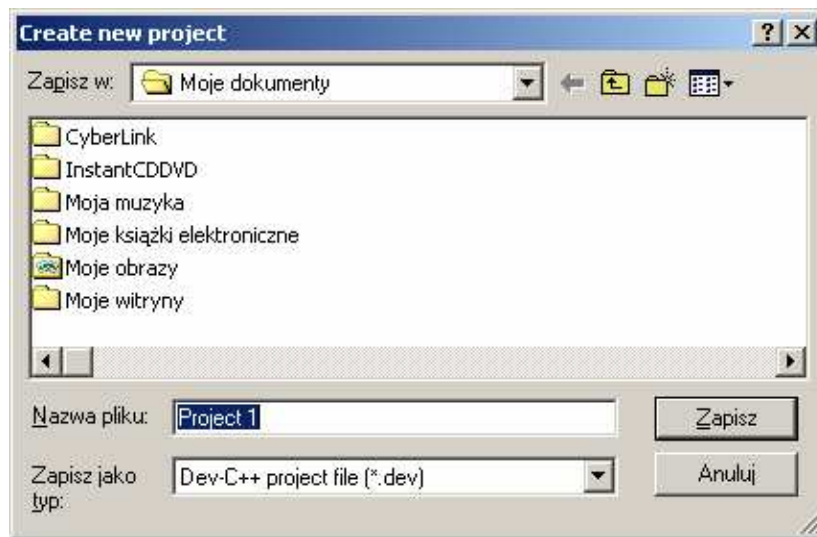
Create new project
?
×
Zapisz w:
Moje dokumenty
CyberLink
InstantCDDVD
Moja muzyka
Moje książki elektroniczne
Moje obrazy
Moje witryny
Nazwa pliku:
Project 1
Zapisz
Zapisz jako typ:
Dev-C++ project file (*.dev)
Anuluj